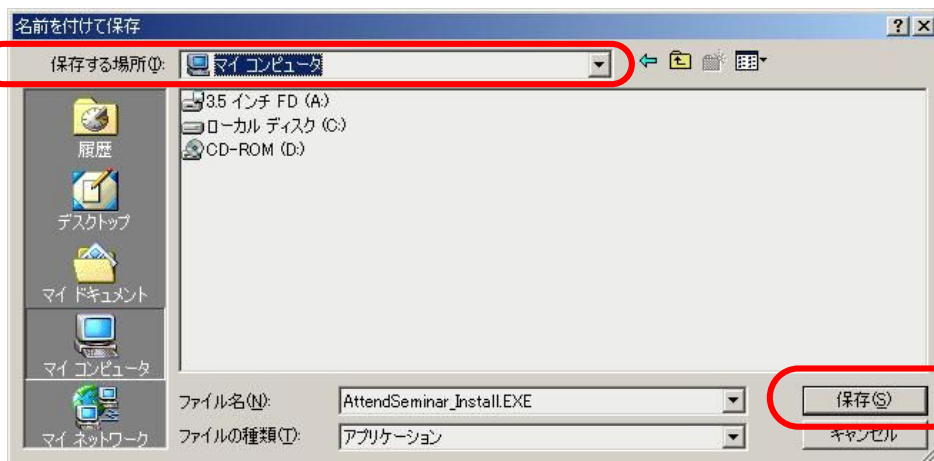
名前を付けて保存

?

保存する場所(I): マイ コンピュータ

3.5 インチ FD (A:)
ローカル ディスク (C:)
CD-ROM (D:)

履歴

デスクトップ

マイ ドキュメント

マイ コンピュータ

マイ ネットワーク

ファイル名(N): AttendSeminar_Install.EXE

ファイルの種類(T): アプリケーション

保存(S)

キャンセル